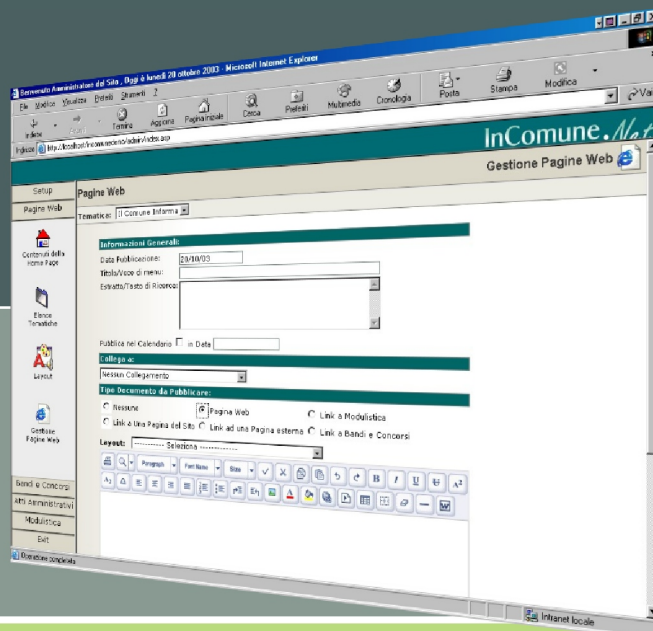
Benvenuto Amministratore del Sito , Oggi è lunedì 20 ottobre 2003 - Microsoft Internet Explorer

File Modifica Visualizza Preferiti Strumenti ?

Indietro Avanti Termina Aggiorna Pagina iniziale Cerca Preferiti Multimedia Cronologia Posta Stampa Modifica

Indirizzo http://localhost/incomune/admin/index.asp

Vai

InComune.Net

Gestione Pagine Web

Setup

Pagine Web

Contenuti della Home Page

Elenco Tematiche

Layout

Gestione Pagine Web

Bandi e Concorsi

Atti Amministrativi

Modulistica

Exit

Pagine Web

Tematica: Il Comune Informa

Informazioni Generali:

Data Pubblicazione: 20/10/03

Titolo/Voce di menu:

Estratto/Testo di Ricerca:

Pubblica nel Calendario ☐ in Data

Collega a:

Nessun Collegamento

Tipo Documento da Pubblicare:

○ Nessuno ◉ Pagina Web ○ Link a Modulistica

○ Link a Una Pagina del Sito ○ Link ad una Pagina esterna ○ Link a Bandi e Concorsi

Layout: ---------- Seleziona ----------

Paragraph Font Name Size

Operazione completata

Intranet locale